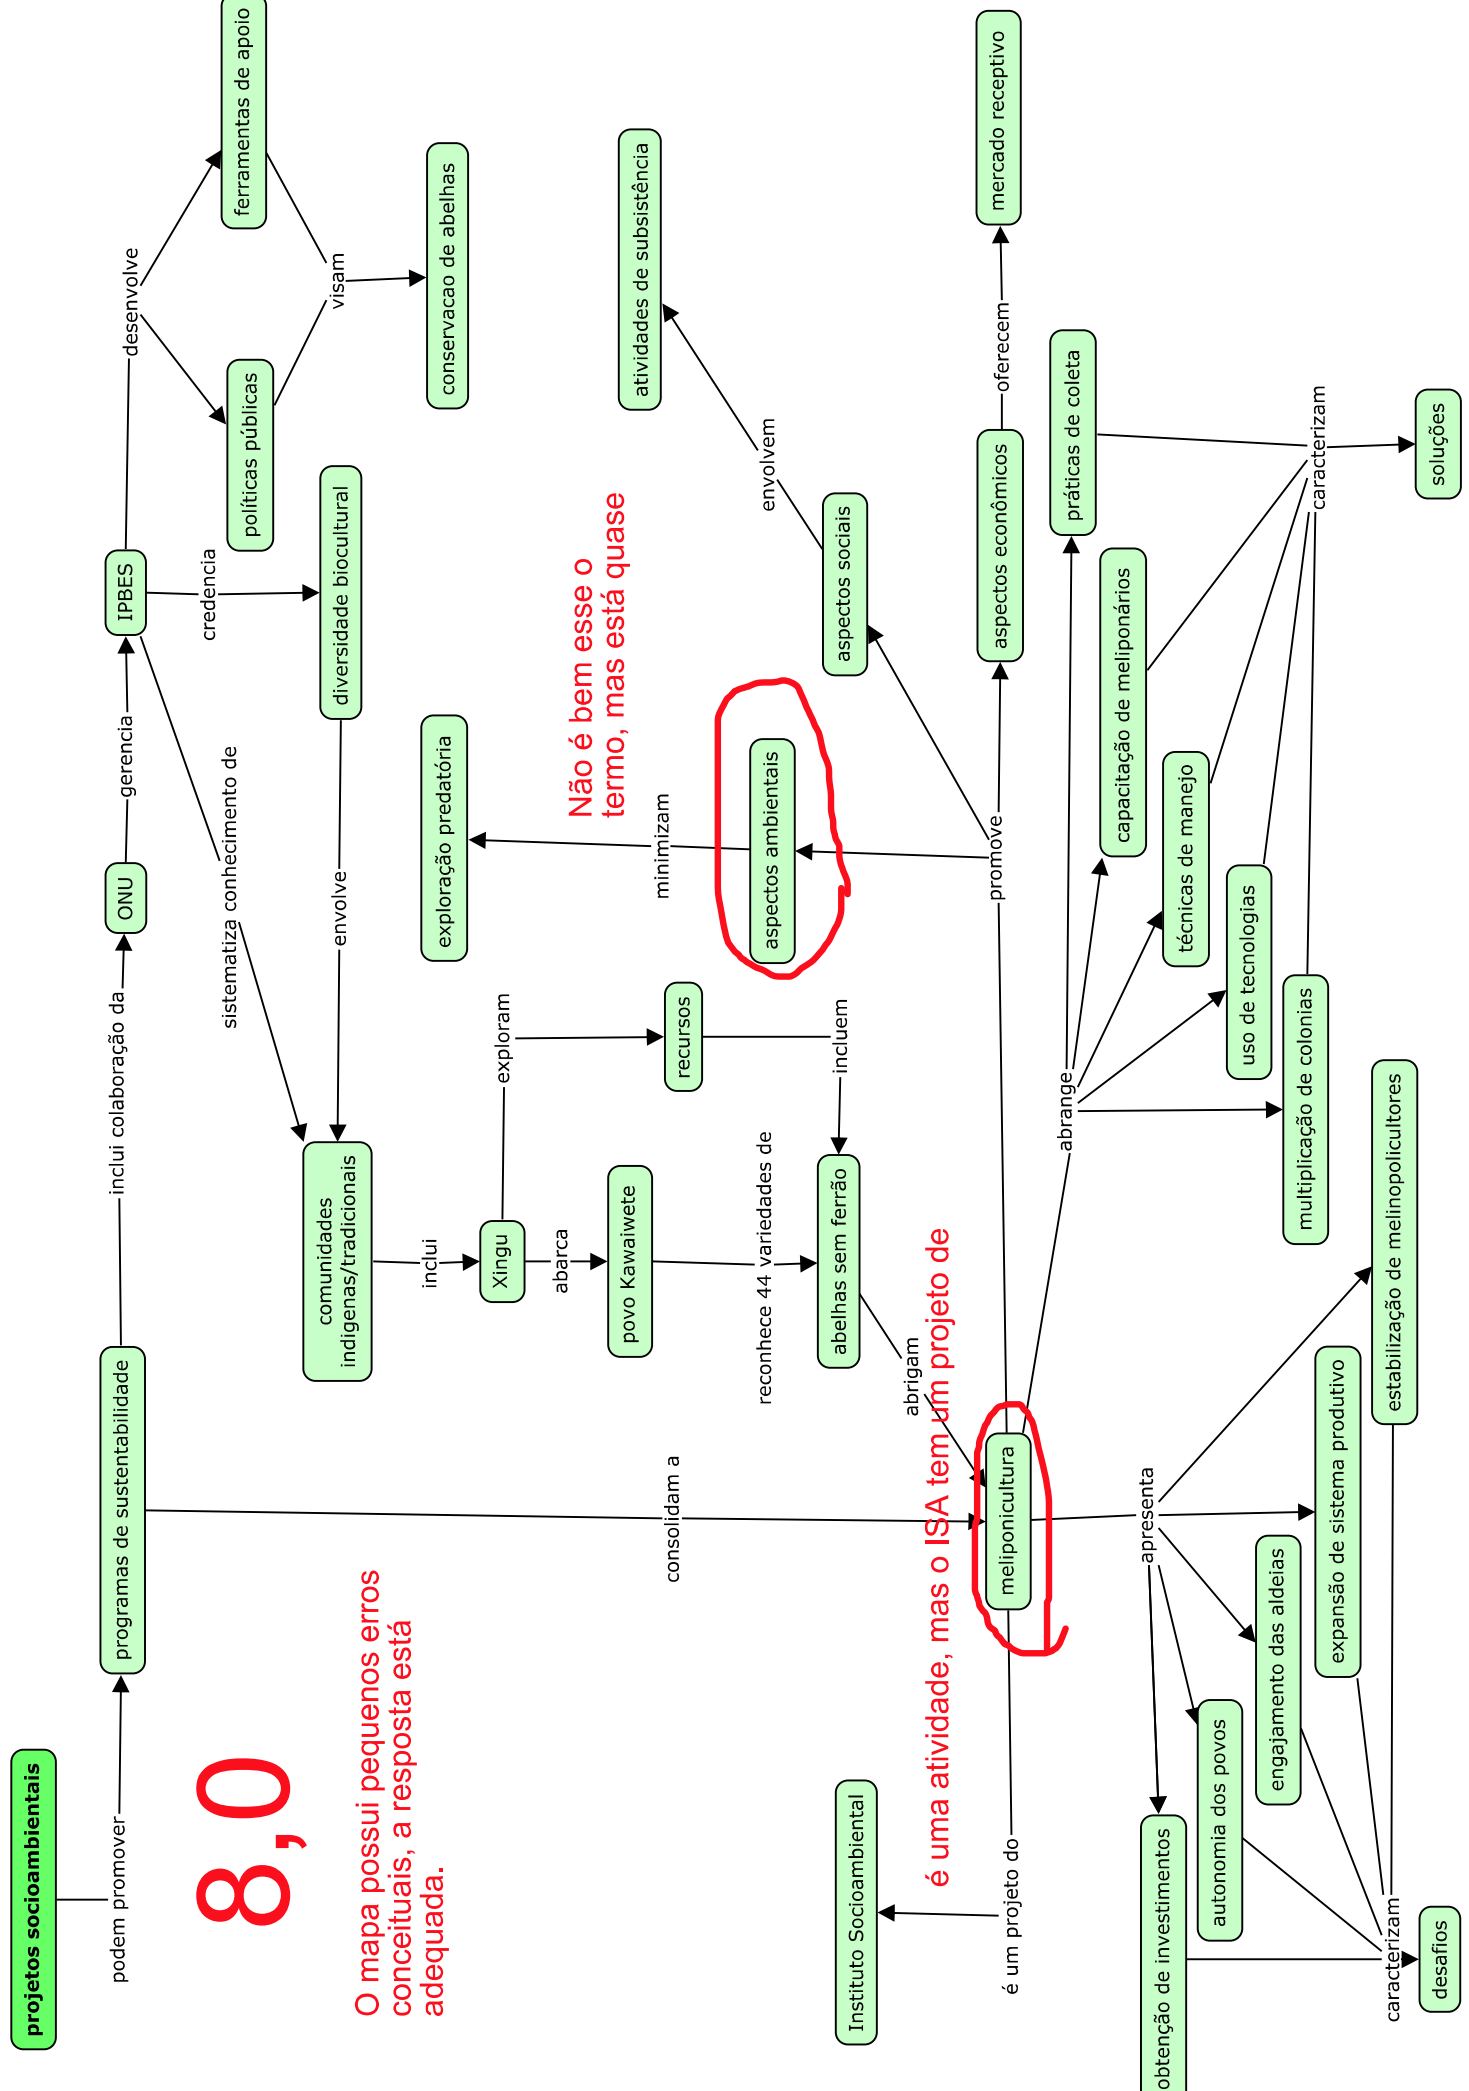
projetos socioambientais

podem promover

programas de sustentabilidade

inclui colaboração da

ONU

gerencia

IPBES

desenvolve

políticas públicas

ferramentas de apoio

visam

conservacao de abelhas

credencia

diversidade biocultural

sistematiza conhecimento de

envolve

comunidades indigenas/tradicionais

inclui

Xingu

abarca

povo Kawaiwete

reconhece 44 variedades de

abelhas sem ferrão

exploram

recursos

incluem

abrigam

exploração predatória

minimizam

aspectos ambientais

atividades de subsistência

envolvem

aspectos sociais

promove

aspectos econômicos

oferecem

mercado receptivo

práticas de coleta

capacitação de meliponários

técnicas de manejo

uso de tecnologias

multiplicação de colonias

abrange

caracterizam

soluções

consolidam a

meliponicultura

apresenta

estabilização de melinopolicultores

expansão de sistema produtivo

engajamento das aldeias

autonomia dos povos

obtenção de investimentos

caracterizam

desafios

é um projeto do

Instituto Socioambiental

Não é bem esse o termo, mas está quase

é uma atividade, mas o ISA tem um projeto de

8,0

O mapa possui pequenos erros conceituais, a resposta está adequada.